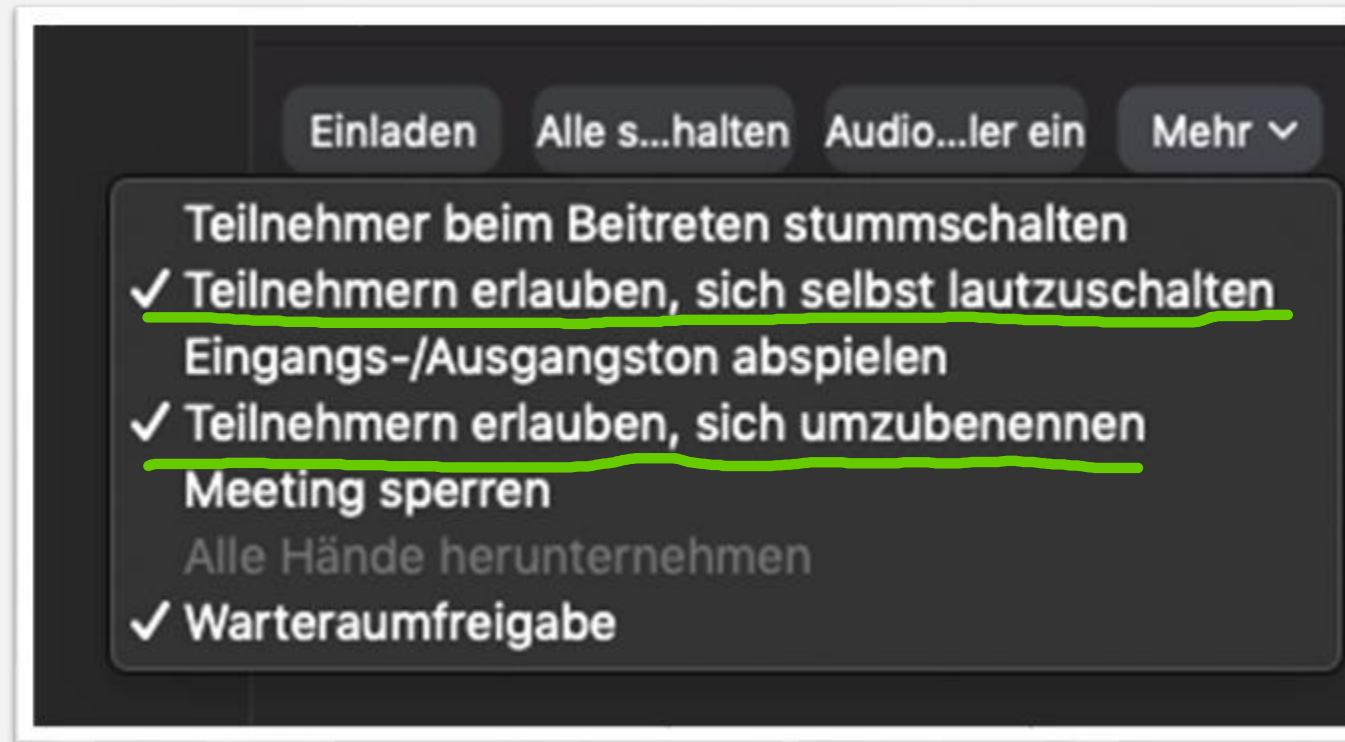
Einladen Alle s...halten Audio...ler ein Mehr

Teilnehmer beim Beitreten stummschalten
✓ Teilnehmern erlauben, sich selbst lautzuschalten
Eingangs-/Ausgangston abspielen
✓ Teilnehmern erlauben, sich umzubenennen
Meeting sperren
Alle Hände herunternehmen
✓ Warteraumfreigabe